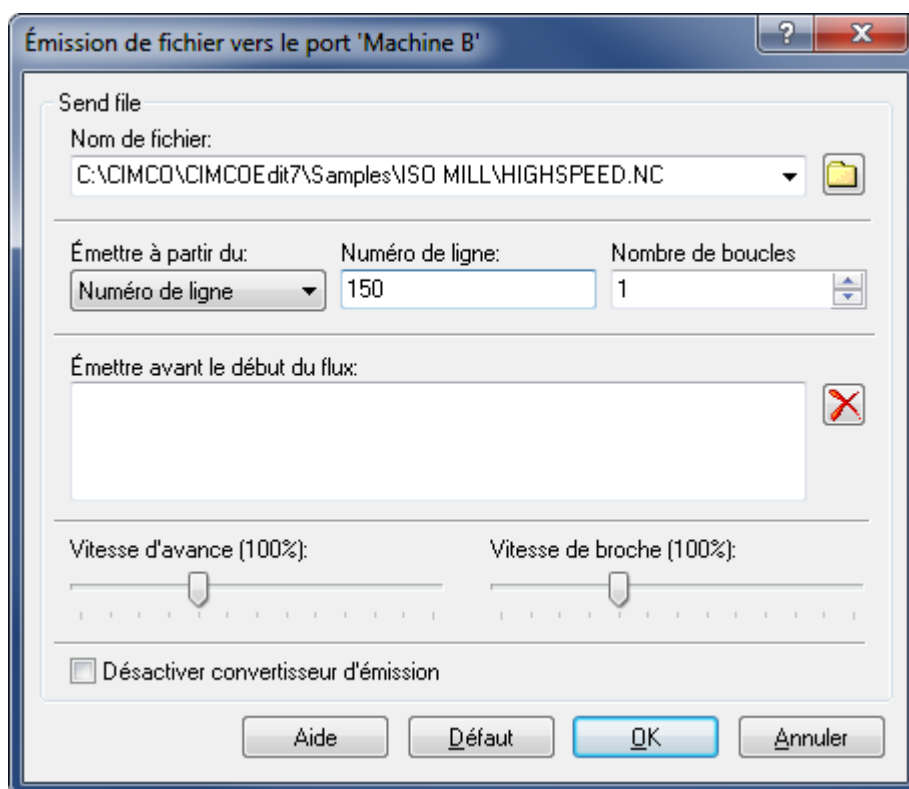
Émission de fichier vers le port 'Machine B'

?

X

Send file

Nom de fichier:

C:\CIMCO\CIMCOEdit7\Samples\ISO MILL\HIGHSPEED.NC

Émettre à partir du:

Numéro de ligne

Numéro de ligne:

150

Nombre de boucles

1

Émettre avant le début du flux:

Vitesse d'avance (100%):

Vitesse de broche (100%):

Désactiver convertisseur d'émission

Aide

Défaut

OK

Annuler